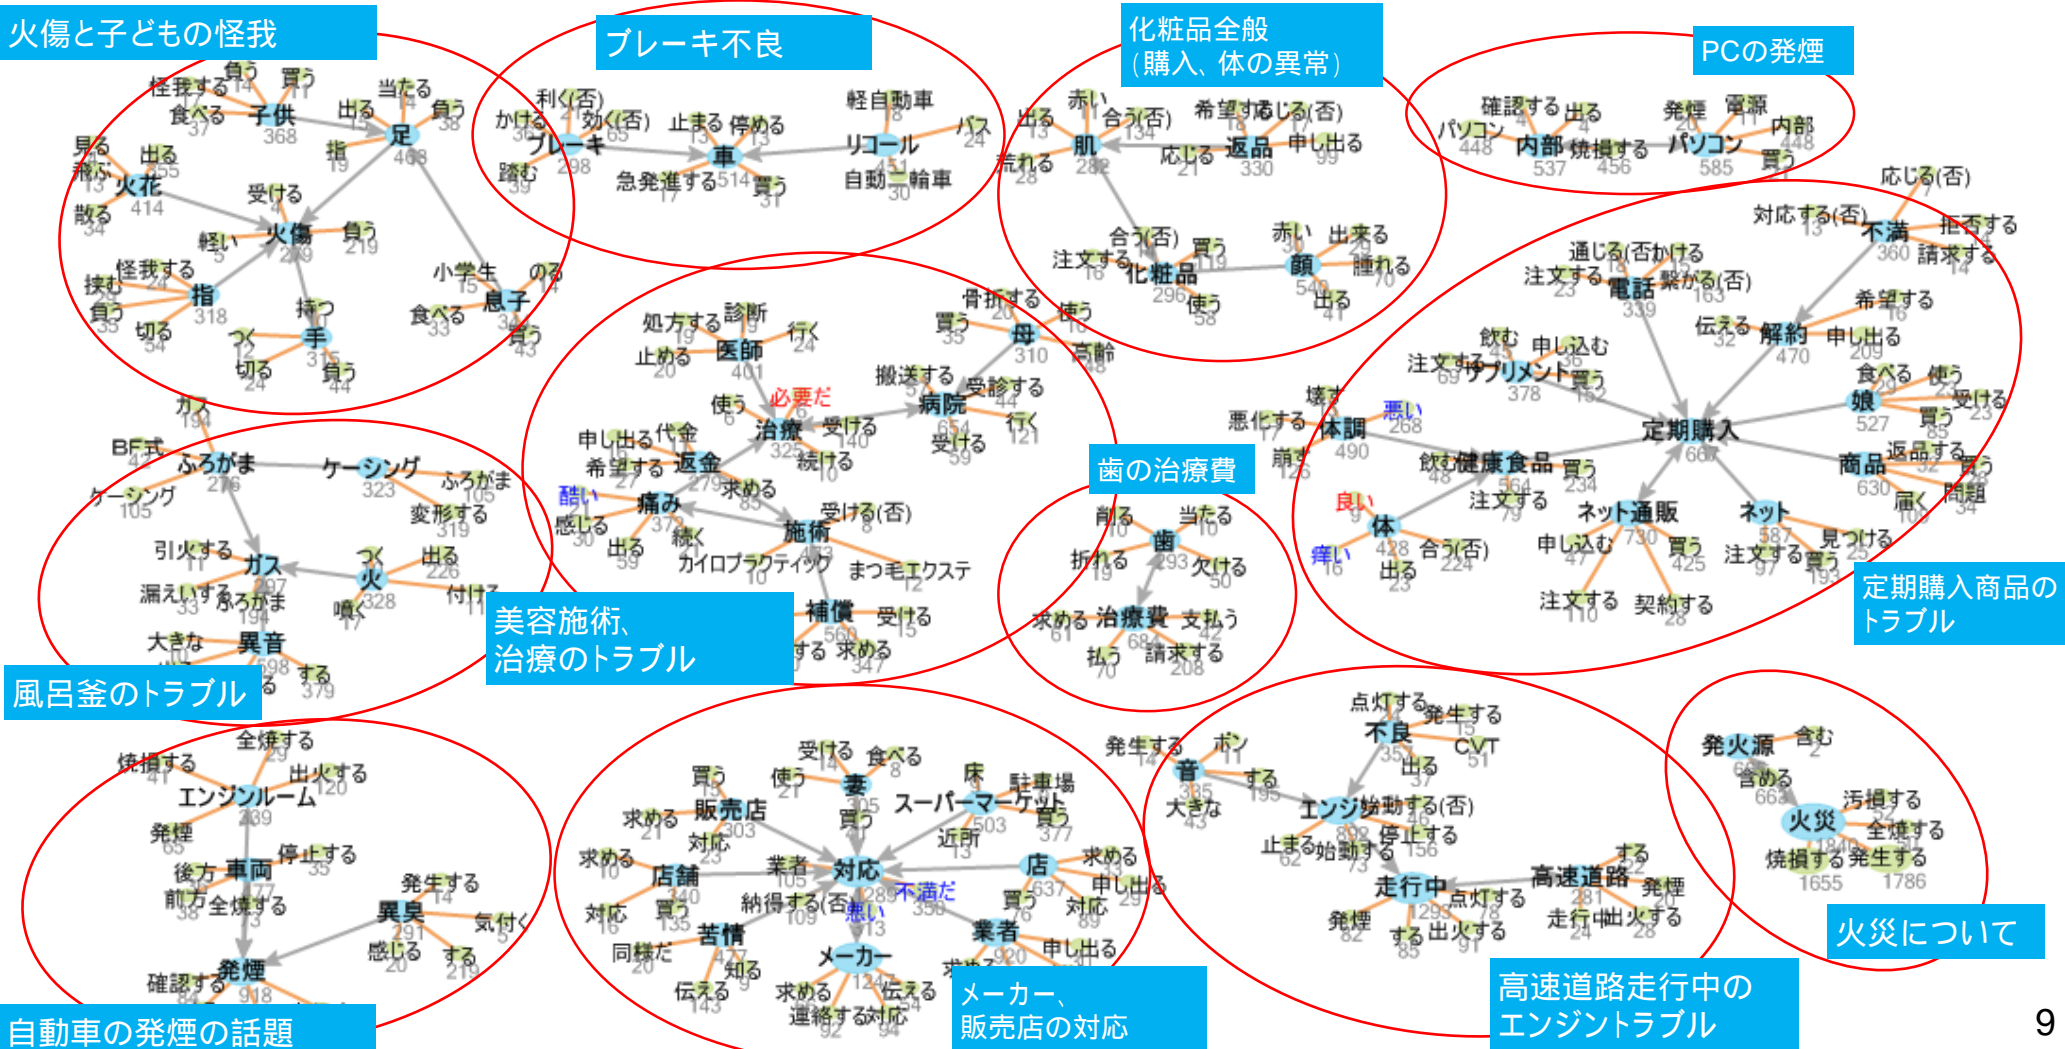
火傷と子どもの怪我

ブレーキ不良

化粧品全般
（購入、体の異常）

PCの発煙

怪我する 負う 買う 食べる 子供 368 出る 当たる 負う 足 468 指 見る 出る 飛ぶ 火花 414 散る 受ける 軽い 火傷 279 負う 219 怪我する 挟む 負う 指 318 切る 手 315 つく 切る 持つ 負う 小学生 のる 息子 食べる 負う

利く(否) かける 効く(否) 止まる 停める ブレーキ 298 踏む 車 急発進する 514 買う 軽自動車 リコール バス 自動二輪車

赤い 合う(否) 希望する 応じる(否) 出る 肌 282 荒れる 応じる 返品 330 申し出る 合う(否) 買う 注文する 化粧品 296 使う 赤い 出来る 顔 549 腫れる 出る

確認する 出る パソコン 448 内部 焼損する 537 456 発煙 電源 内部 パソコン 585 買う

応じる(否) 対応する(否) 不満 360 拒否する 請求する 通じる(否) かける 注文する 電話 繋がる(否) 339 希望する 伝える 解約 470 申し出る 飲む 申し込む 注文する サプリメント 378 買う 壊す 悪化する 体調 490 悪い 崩す 定期購入 飲む 健康食品 564 買う 注文する 食べる 使う 娘 527 受ける 買う 返品する 商品 630 買う 届く 問題 良い 体 428 合う(否) 出る 痒い ネット通販 730 申し込む 買う 425 ネット 587 注文する 見つける 買う 注文する 契約する

定期購入商品の
トラブル

歯の治療費

削る 当たる 歯 293 折れる 欠ける 求める 治療費 支払う 払う 684 請求する 208

処方する 診断 行く 止める 医師 401 骨折する 使う 買う 母 310 高齢 搬送する 受診する 病院 654 行く 受ける 必要だ 使う 治療 325 受ける 続ける 申し出る 代金 希望する 返金 酷い 求める 痛み 372 感じる 出る 続く 受ける(否) 施術 453 カイロプラクティック まつ毛エクステ 補償 受ける する 求める 560 347

美容施術、
治療のトラブル

ガス BF式 ふろがま 276 ケーシング 323 ふろがま ケーシング 変形する 引火する ガス 297 つく 出る 漏えいする ふろがま 火 328 付ける 噴く 大きな 異音 698 する 379

風呂釜のトラブル

全焼する 焼損する 出火する エンジンルーム 239 発煙 後方 車両 停止する 前方 全焼する 発生する 異臭 気付く 感じる する 確認する 発煙 918

自動車の発煙の話題

受ける 食べる 買う 使う 妻 305 買う 求める 販売店 303 対応 床 駐車場 スーパーマーケット 503 近所 買う 求める 業者 対応 2289 不満だ 店 637 求める 申し出る 買う 対応 店舗 340 買う 納得する(否) 悪い 苦情 437 知る 同様だ 伝える メーカー 1247 求める 伝える 連絡する 対応 業者 920 申し出る

メーカー、
販売店の対応

発生する ボン 音 385 する 大きな 点灯する 発生する 不良 CVT 出る エンジン 始動する(否) 802 停止する 止まる 始動する 走行中 1293 点灯する 発煙 出火する 高速道路 281 発煙 する 走行中 出火する

高速道路走行中の
エンジントラブル

発火源 含む 含める 火災 汚損する 全焼する 焼損する 発生する 1655 1786

火災について

9